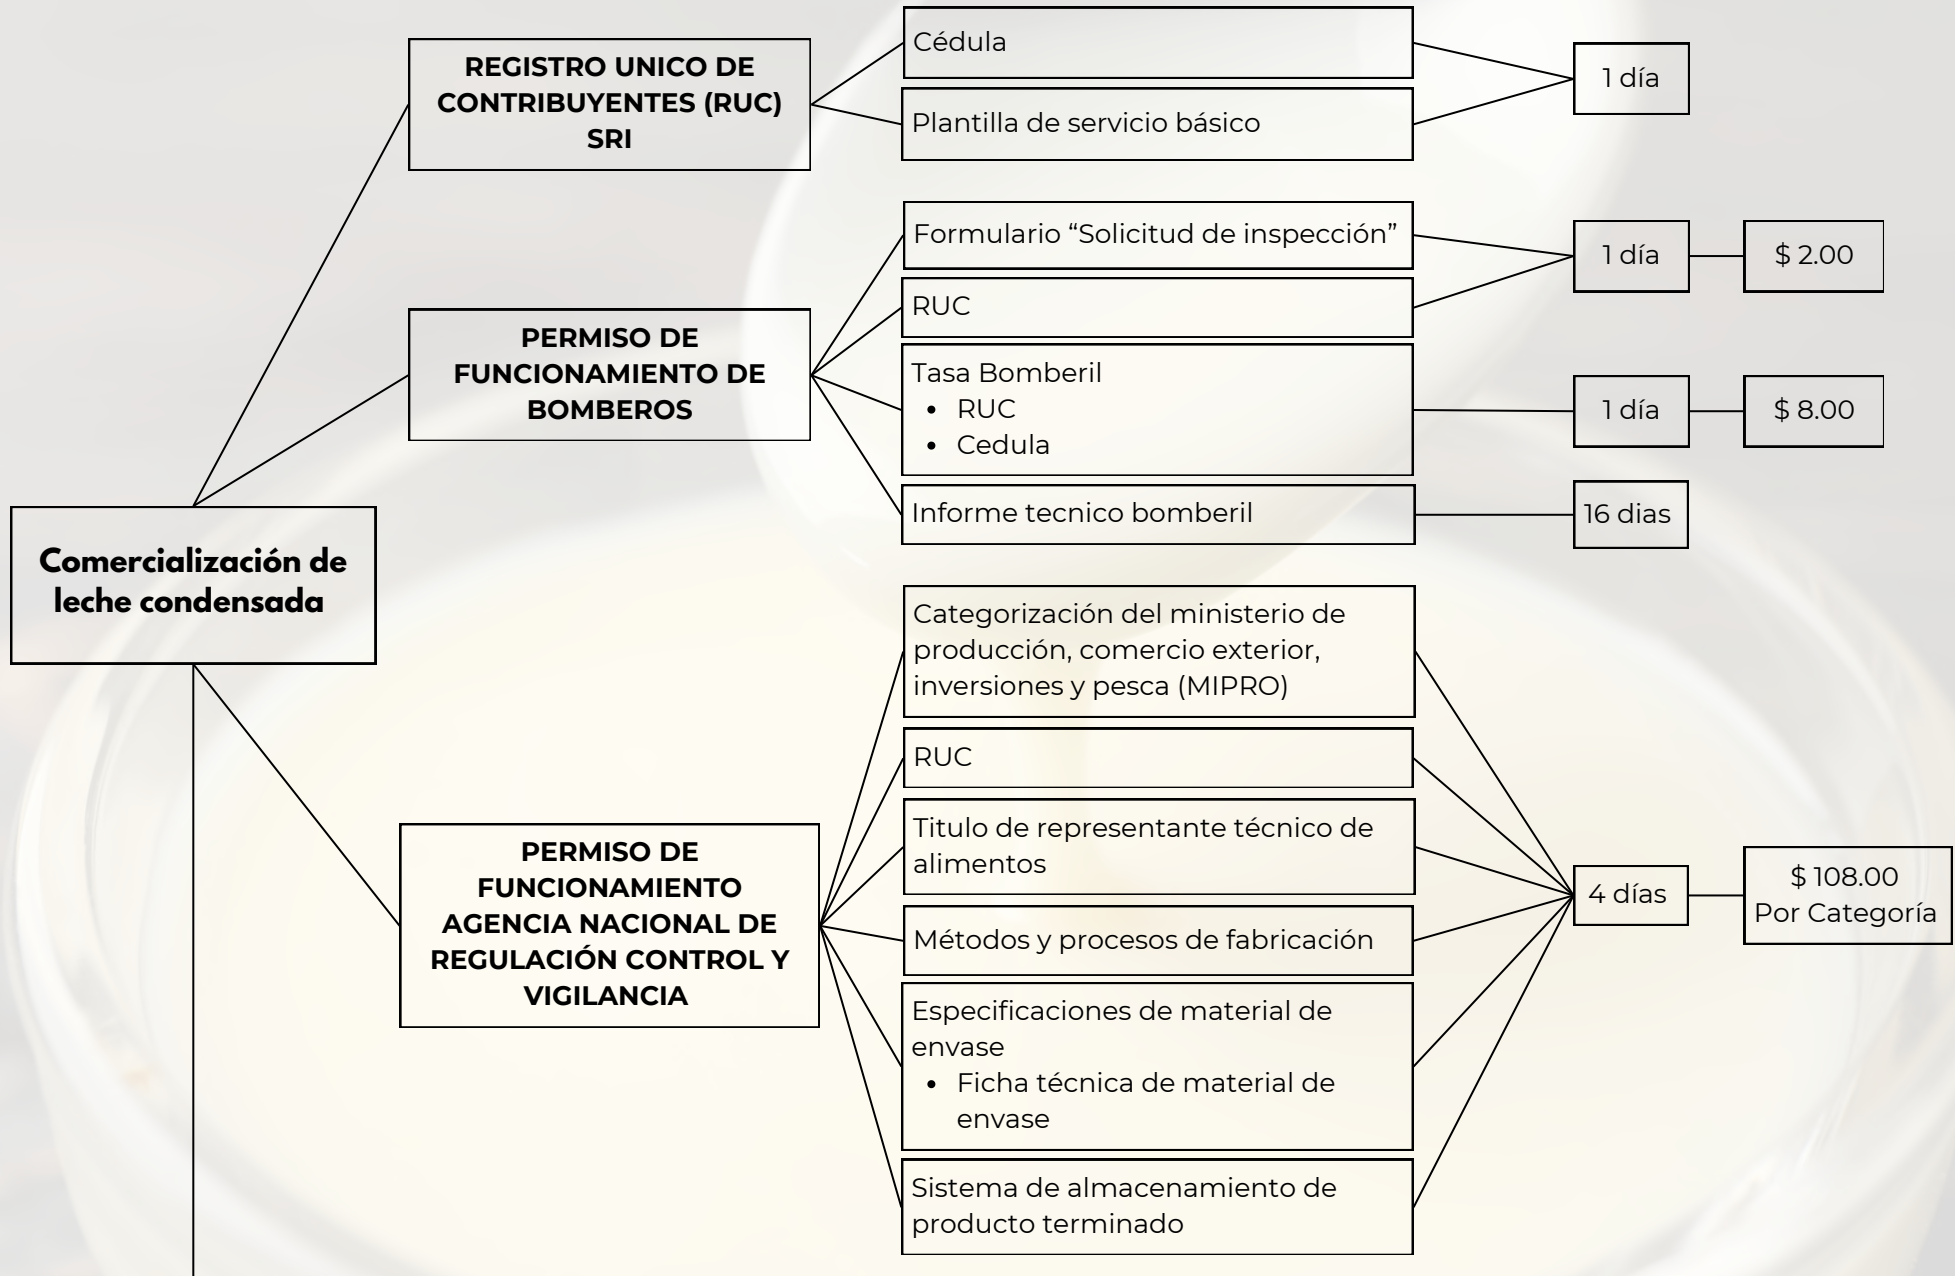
Comercialización de leche condensada

REGISTRO UNICO DE CONTRIBUYENTES (RUC) SRI

Cédula

Plantilla de servicio básico

1 día

PERMISO DE FUNCIONAMIENTO DE BOMBEROS

Formulario “Solicitud de inspección”

RUC

1 día

$ 2.00

Tasa Bomberil
- RUC
- Cedula

1 día

$ 8.00

Informe tecnico bomberil

16 dias

PERMISO DE FUNCIONAMIENTO AGENCIA NACIONAL DE REGULACIÓN CONTROL Y VIGILANCIA

Categorización del ministerio de producción, comercio exterior, inversiones y pesca (MIPRO)

RUC

Titulo de representante técnico de alimentos

Métodos y procesos de fabricación

Especificaciones de material de envase
- Ficha técnica de material de envase

Sistema de almacenamiento de producto terminado

4 días

$ 108.00
Por Categoría